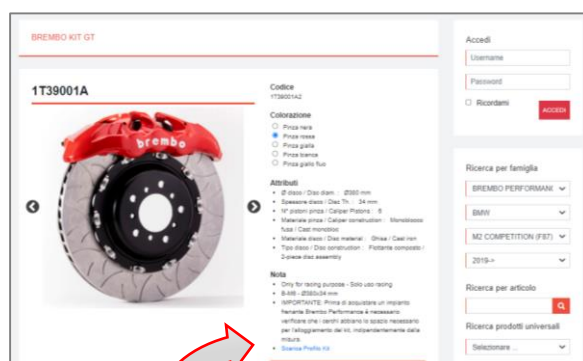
BREMBO KIT GT

1T39001A

brembo

Codice
1T39001A2

Colorazione
Pinza nera
Pinza rossa
Pinza gialla
Pinza grigia
Pinza bianca
Pinza gialla fluo

Attributi
• Ø disco / Disc diam. : Ø380 mm
• Spessore disco / Disc Th. : 34 mm
• N° pistoni pinza / Caliper Pistons : 6
• Materiale pinza / Caliper construction : Monoblocco fuso / Cast monobloc
• Materiale disco / Disc material : Ghisa / Cast iron
• Tipo disco / Disc construction : Flottante composto / 2-piece disc assembly

Nota
• Only for racing purpose - Solo uso racing
• Ø 486 - Ø380x34 mm
• IMPORTANTE: Prima di acquistare un impianto frenante Brembo Performance è necessario verificare che i cerchi abbiano lo spazio necessario per l'alloggiamento del kit, indipendentemente dalla misura
• Scarica Profilo Kit

Accedi
Username
Password
Ricordami
ACCEDI

Ricerca per famiglia
BREMBO PERFORMANC
BMW
M2 COMPETITION (F87)
2019->

Ricerca per articolo

Ricerca prodotti universali
Selezionare ...